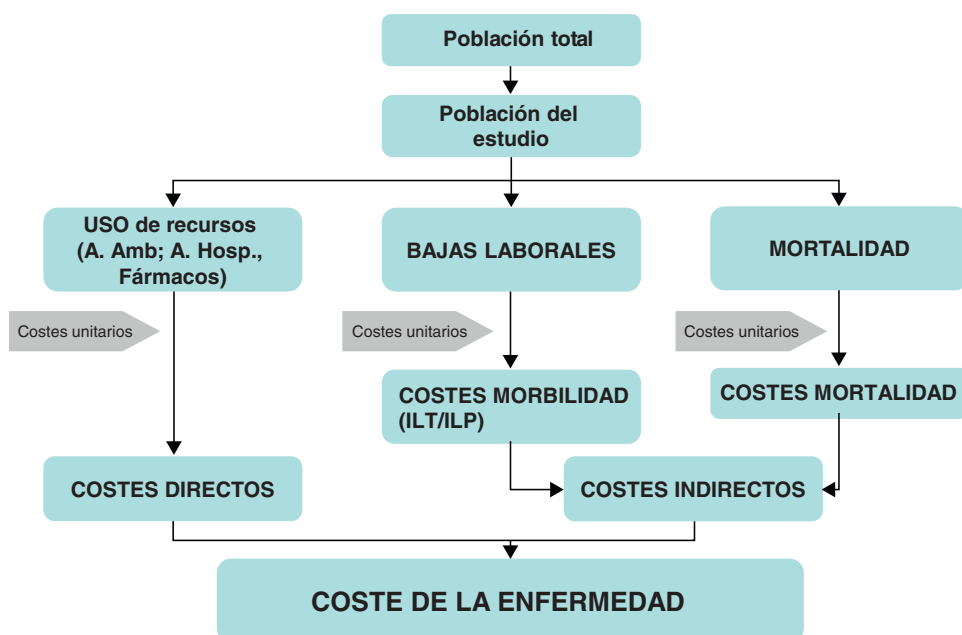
Población total

Población del estudio

USO de recursos (A. Amb; A. Hosp., Fármacos)

BAJAS LABORALES

MORTALIDAD

Costes unitarios

Costes unitarios

Costes unitarios

COSTES MORBILIDAD (ILT/ILP)

COSTES MORTALIDAD

COSTES DIRECTOS

COSTES INDIRECTOS

COSTE DE LA ENFERMEDAD